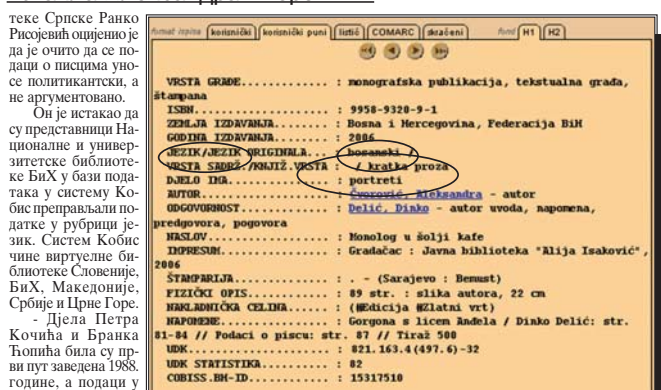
теке Српске Ранко Рисојевић оцијенио је да је очито да се подаци о писцима уносе политикантски, а не аргументовано.

Он је истакао да су представници Националне и универзитетске библиотеке БиХ у бази података у систему Кобис преправљали податке у рубрици језик. Систем Кобис чине виртуелне библиотеке Словеније, БиХ, Македоније, Србије и Црне Горе.

- Дјела Петра Кочића и Бранка Ћопића била су први пут заведена 1988. године, а подаци у

format ispisa | korisnički | korisnički puni | listić | COMARC | skraćeni | fond | H1 | H2

VRSTA GRAĐE............. : monografska publikacija, tekstualna građa, štampana
ISBN.................... : 9958-9320-9-1
ZEMLJA IZDAVANJA........ : Bosna i Hercegovina, Federacija BiH
GODINA IZDAVANJA........ : 2006
JEZIK/JEZIK ORIGINALA... : bosanski / -
VRSTA SADRŽ./KNJIŽ.VRSTA : / kratka proza
DJELO IMA............... : portreti
AUTOR................... : Čvorović, Aleksandra - autor
ODGOVORNOST............. : Delić, Dinko - autor uvoda, napomena, predgovora, pogovora
NASLOV.................. : Monolog u šolji kafe
IMPRESUM................ : Gradačac : Javna biblioteka "Alija Isaković", 2006
ŠTAMPARIJA.............. : . - (Sarajevo : Bemust)
FIZIČKI OPIS............ : 89 str. : slika autora, 22 cm
NAKLADNIČKA CJELINA..... : (#Edicija #Zlatni vrt)
NAPOMENE................ : Gorgona s licem Anđela / Dinko Delić: str. 81-84 // Podaci o piscu: str. 87 // Tiraž 500
UDK..................... : 821.163.4(497.6)-32
UDK STATISTIKA.......... : 82
COBISS.BH-ID............ : 15317510